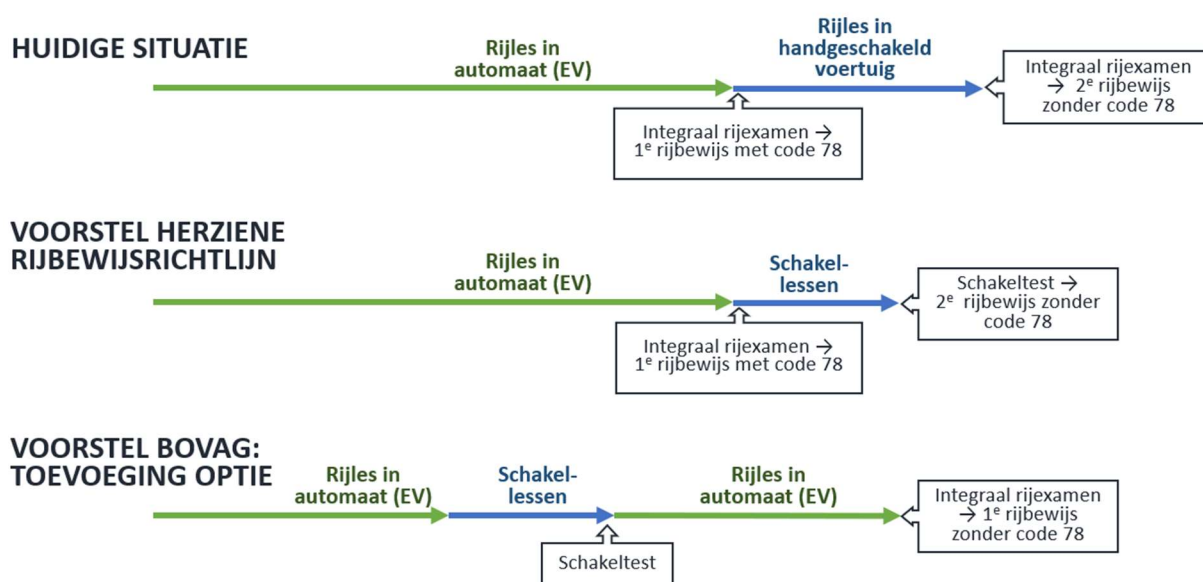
HUIDIGE SITUATIE

Rijles in automaat (EV)

Rijles in handgeschakeld voertuig

Integraal rijexamen → 2$^{e}$ rijbewijs zonder code 78

Integraal rijexamen → 1$^{e}$ rijbewijs met code 78

VOORSTEL HERZIENE RIJBEWIJSRICHTLIJN

Rijles in automaat (EV)

Schakel-lessen

Schakeltest → 2$^{e}$ rijbewijs zonder code 78

Integraal rijexamen → 1$^{e}$ rijbewijs met code 78

VOORSTEL BOVAG: TOEVOEGING OPTIE

Rijles in automaat (EV)

Schakel-lessen

Rijles in automaat (EV)

Integraal rijexamen → 1$^{e}$ rijbewijs zonder code 78

Schakeltest